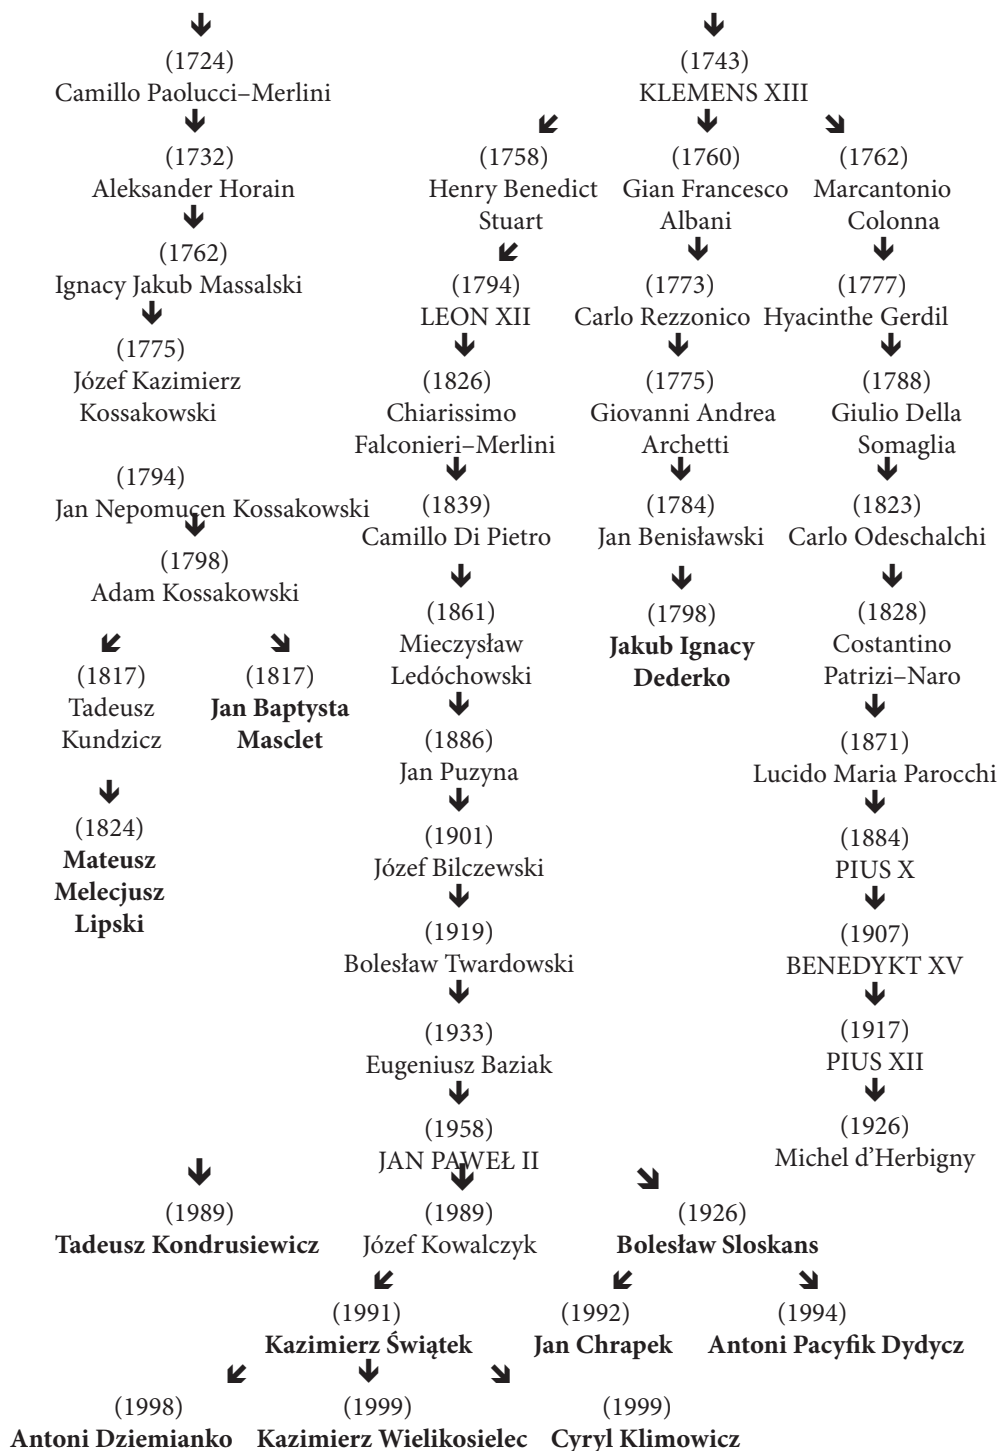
(1724)
Camillo Paolucci–Merlini

(1732)
Aleksander Horain

(1762)
Ignacy Jakub Massalski

(1775)
Józef Kazimierz Kossakowski

(1794)
Jan Nepomucen Kossakowski

(1798)
Adam Kossakowski

(1817)
Tadeusz Kundzicz

(1817)
**Jan Baptysta Masclet**

(1824)
**Mateusz Melecjusz Lipski**

(1743)
KLEMENS XIII

(1758)
Henry Benedict Stuart

(1760)
Gian Francesco Albani

(1762)
Marcantonio Colonna

(1794)
LEON XII

(1773)
Carlo Rezzonico

(1777)
Hyacinthe Gerdil

(1826)
Chiarissimo Falconieri–Merlini

(1775)
Giovanni Andrea Archetti

(1788)
Giulio Della Somaglia

(1839)
Camillo Di Pietro

(1784)
Jan Benisławski

(1823)
Carlo Odeschalchi

(1861)
Mieczysław Ledóchowski

(1798)
**Jakub Ignacy Dederko**

(1828)
Costantino Patrizi–Naro

(1886)
Jan Puzyna

(1871)
Lucido Maria Parocchi

(1901)
Józef Bilczewski

(1884)
PIUS X

(1919)
Bolesław Twardowski

(1907)
BENEDYKT XV

(1933)
Eugeniusz Baziak

(1917)
PIUS XII

(1958)
JAN PAWEŁ II

(1926)
Michel d'Herbigny

(1989)
**Tadeusz Kondrusiewicz**

(1989)
Józef Kowalczyk

(1926)
**Bolesław Sloskans**

(1991)
**Kazimierz Świątek**

(1992)
**Jan Chrapek**

(1994)
**Antoni Pacyfik Dydycz**

(1998)
**Antoni Dziemianko**

(1999)
**Kazimierz Wielikosielec**

(1999)
**Cyryl Klimowicz**